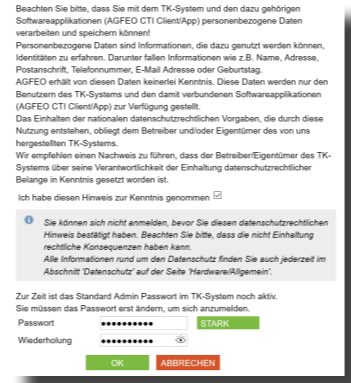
Beachten Sie bitte, dass Sie mit dem TK-System und den dazu gehörigen Softwareapplikationen (AGFEO CTI Client/App) personenbezogene Daten verarbeiten und speichern können!
Personenbezogene Daten sind Informationen, die dazu genutzt werden können, Identitäten zu erfahren. Darunter fallen Informationen wie z.B. Name, Adresse, Postanschrift, Telefonnummer, E-Mail Adresse oder Geburtstag.
AGFEO erhält von diesen Daten keinerlei Kenntnis. Diese Daten werden nur den Benutzern des TK-Systems und den damit verbundenen Softwareapplikationen (AGFEO CTI Client/App) zur Verfügung gestellt.
Das Einhalten der nationalen datenschutzrechtlichen Vorgaben, die durch diese Nutzung entstehen, obliegt dem Betreiber und/oder Eigentümer des von uns hergestellten TK-Systems.
Wir empfehlen einen Nachweis zu führen, dass der Betreiber/Eigentümer des TK-Systems über seine Verantwortlichkeit der Einhaltung datenschutzrechtlicher Belange in Kenntnis gesetzt worden ist.

Ich habe diesen Hinweis zur Kenntnis genommen ☑

Sie können sich nicht anmelden, bevor Sie diesen datenschutzrechtlichen Hinweis bestätigt haben. Beachten Sie bitte, dass die nicht Einhaltung rechtliche Konsequenzen haben kann.
Alle Informationen rund um den Datenschutz finden Sie auch jederzeit im Abschnitt 'Datenschutz' auf der Seite 'Hardware/Allgemein'.

Zur Zeit ist das Standard Admin Passwort im TK-System noch aktiv.
Sie müssen das Passwort erst ändern, um sich anzumelden.
Passwort •••••••••••• STARK
Wiederholung ••••••••••••

OK ABBRECHEN